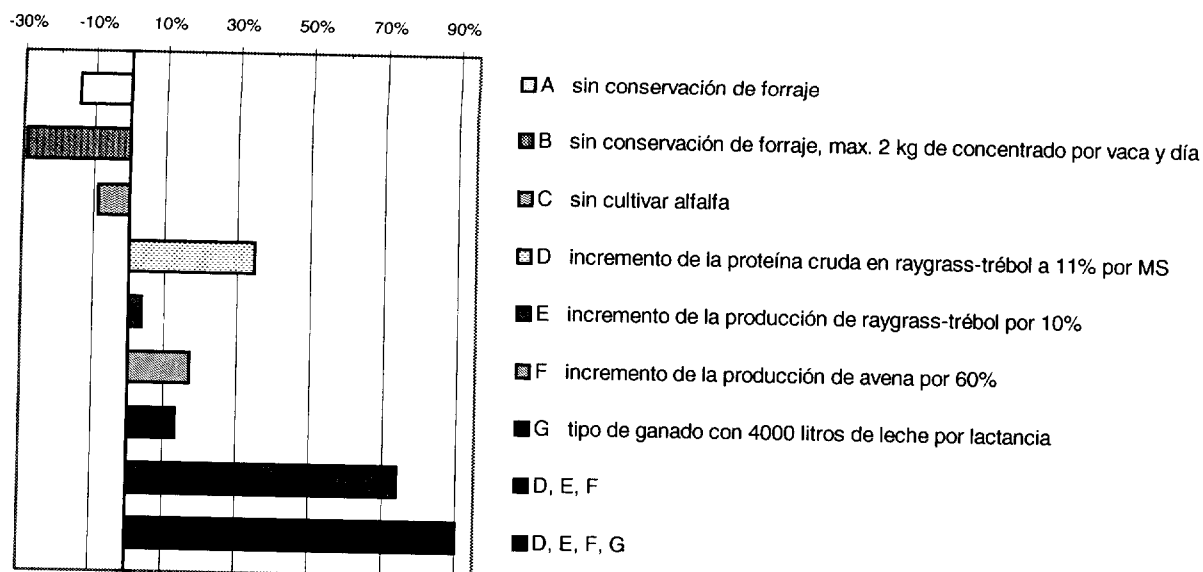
-30% -10% 10% 30% 50% 70% 90%

A sin conservación de forraje

B sin conservación de forraje, max. 2 kg de concentrado por vaca y día

C sin cultivar alfalfa

D incremento de la proteína cruda en raygrass-trébol a 11% por MS

E incremento de la producción de raygrass-trébol por 10%

F incremento de la producción de avena por 60%

G tipo de ganado con 4000 litros de leche por lactancia

D, E, F

D, E, F, G